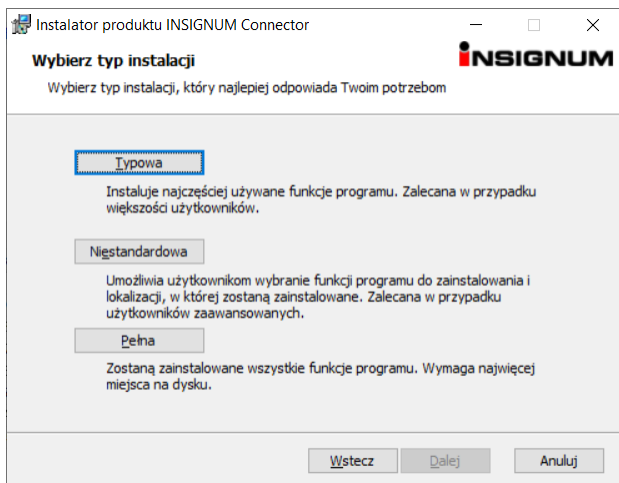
Instalator produktu INSIGNUM Connector

Wybierz typ instalacji

INSIGNUM

Wybierz typ instalacji, który najlepiej odpowiada Twoim potrzebom

Typowa

Instaluje najczęściej używane funkcje programu. Zalecana w przypadku większości użytkowników.

Niestandardowa

Umożliwia użytkownikom wybranie funkcji programu do zainstalowania i lokalizacji, w której zostaną zainstalowane. Zalecana w przypadku użytkowników zaawansowanych.

Pełna

Zostaną zainstalowane wszystkie funkcje programu. Wymaga najwięcej miejsca na dysku.

Wstecz

Dalej

Anuluj